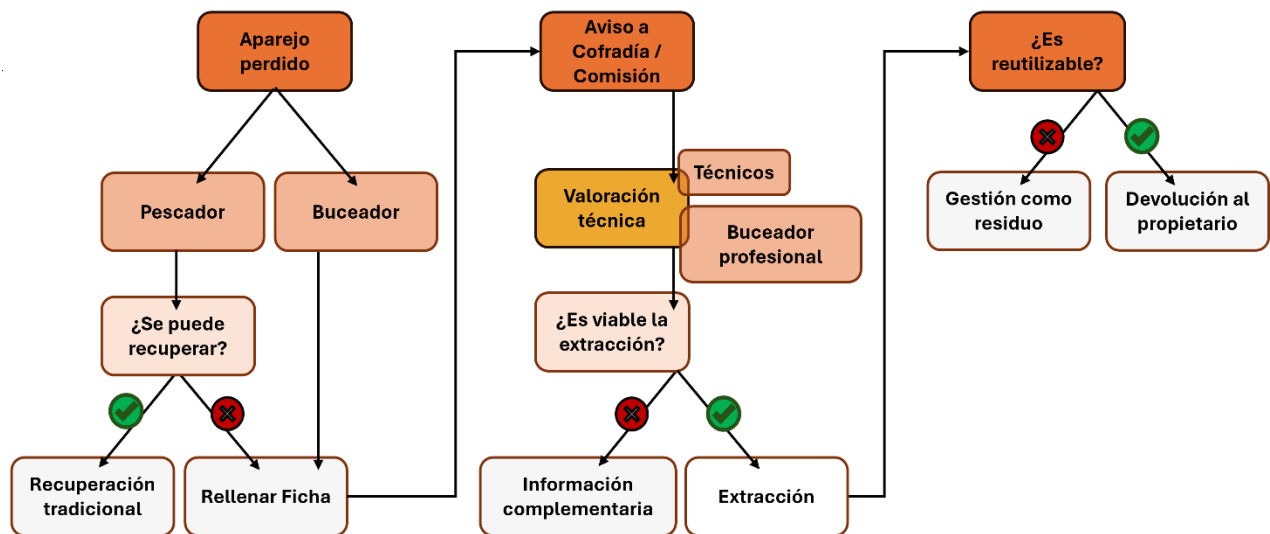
Aparejo perdido

Pescador

Buceador

¿Se puede recuperar?

Recuperación tradicional

Rellenar Ficha

Aviso a Cofradía / Comisión

Técnicos

Valoración técnica

Buceador profesional

¿Es viable la extracción?

Información complementaria

Extracción

¿Es reutilizable?

Gestión como residuo

Devolución al propietario